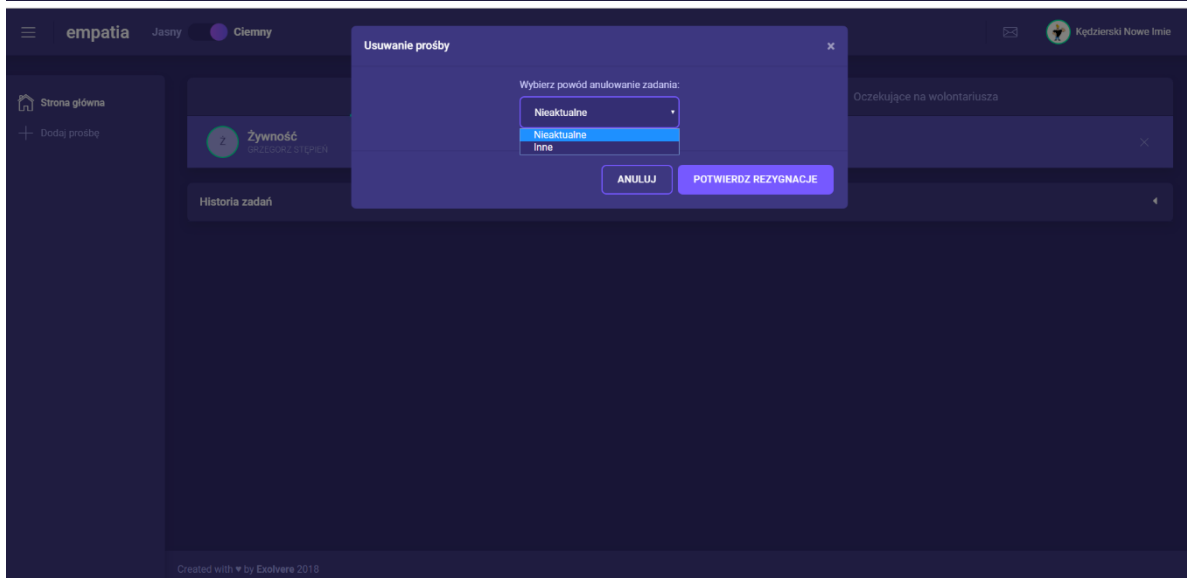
empatia Jasny Ciemny

Kędzierski Nowe Imie

Strona główna
Dodaj prośbę

Oczekujące na wolontariusza

Z Żywność
GRZEGORZ STĘPIEŃ

Historia zadań

Usuwanie prośby ×

Wybierz powód anulowanie zadania:
Nieaktualne
Nieaktualne
Inne

ANULUJ POTWIERDZ REZYGNACJE

Created with ♥ by Exolvere 2018